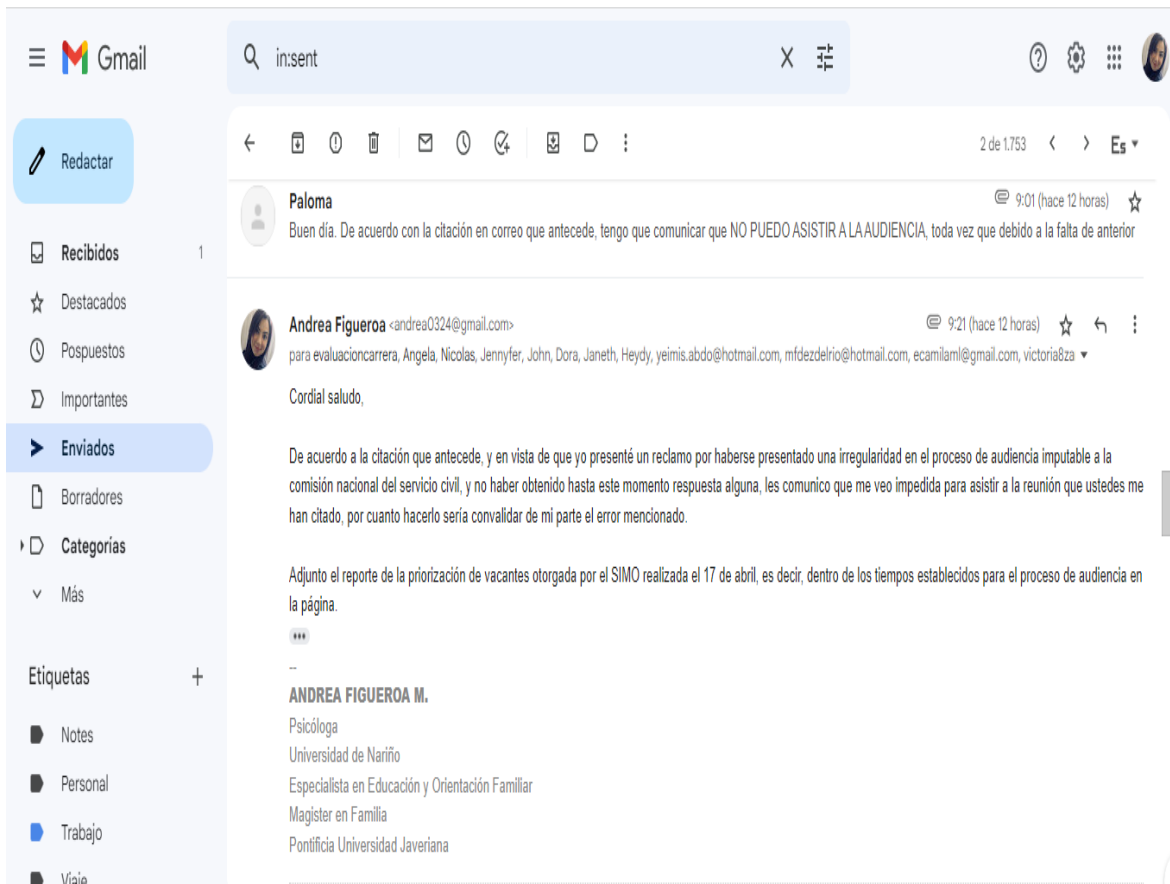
Gmail

in:sent

Redactar

Recibidos 1
Destacados
Pospuestos
Importantes
Enviados
Borradores
Categorías
Más

Etiquetas +
Notes
Personal
Trabajo
Viaje

2 de 1.753

Es

Paloma
9:01 (hace 12 horas)
Buen día. De acuerdo con la citación en correo que antecede, tengo que comunicar que NO PUEDO ASISTIR A LA AUDIENCIA, toda vez que debido a la falta de anterior

Andrea Figueroa <andrea0324@gmail.com>
9:21 (hace 12 horas)
para evaluacioncarrera, Angela, Nicolas, Jennyfer, John, Dora, Janeth, Heydy, yeimis.abdo@hotmail.com, mfdezdelrio@hotmail.com, ecamilaml@gmail.com, victoria8za

Cordial saludo,

De acuerdo a la citación que antecede, y en vista de que yo presenté un reclamo por haberse presentado una irregularidad en el proceso de audiencia imputable a la comisión nacional del servicio civil, y no haber obtenido hasta este momento respuesta alguna, les comunico que me veo impedida para asistir a la reunión que ustedes me han citado, por cuanto hacerlo sería convalidar de mi parte el error mencionado.

Adjunto el reporte de la priorización de vacantes otorgada por el SIMO realizada el 17 de abril, es decir, dentro de los tiempos establecidos para el proceso de audiencia en la página.

--
ANDREA FIGUEROA M.
Psicóloga
Universidad de Nariño
Especialista en Educación y Orientación Familiar
Magister en Familia
Pontificia Universidad Javeriana